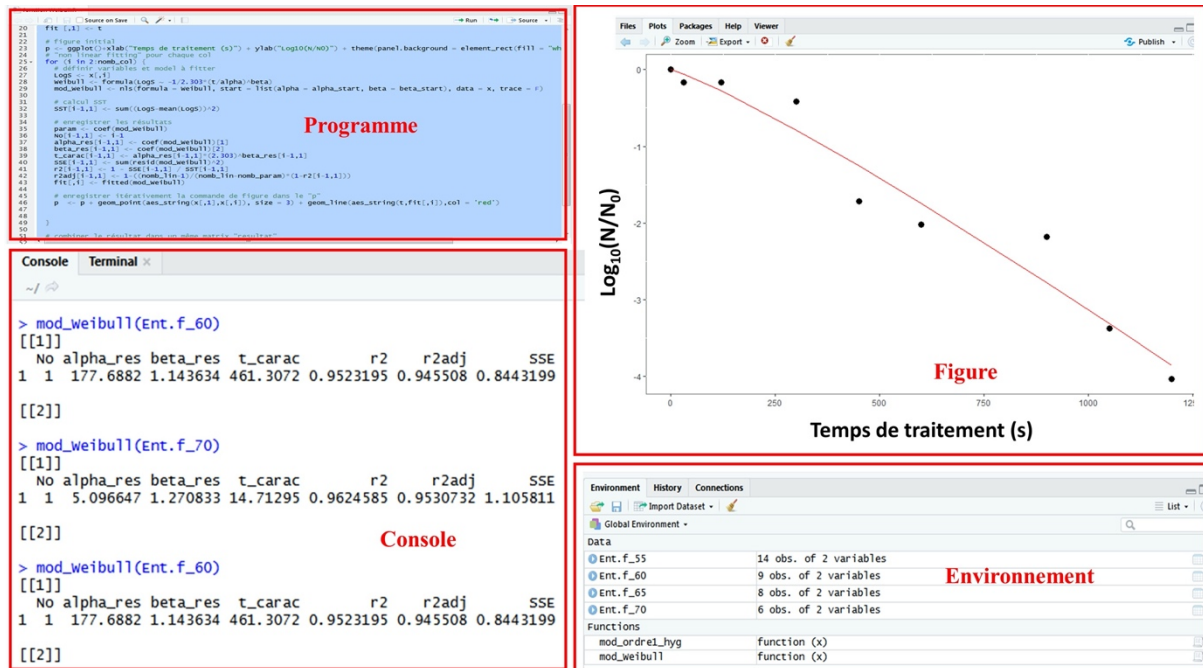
Source on Save | Run | Source

20 fit[,1] <- t
21
22 # figure initial
23 p <- ggplot()+xlab("Temps de traitement (s)") + ylab("Log10(N/N0)") + theme(panel.background = element_rect(fill = "wh
24 # "non linear fitting" pour chaque col
25 for (i in 2:nomb_col) {
26 # définir variables et model à fitter
27 LogS <- x[,i]
28 weibull <- formula(LogS ~ -1/2.303*(t/alpha)^beta)
29 mod_weibull <- nls(formula = weibull, start = list(alpha = alpha_start, beta = beta_start), data = x, trace = F)
30
31 # calcul SST
32 SST[i-1,1] <- sum((LogS-mean(LogS))^2)
33
34 # enregistrer les résultats
35 param <- coef(mod_weibull)
36 No[i-1,1] <- i-1
37 alpha_res[i-1,1] <- coef(mod_weibull)[1]
38 beta_res[i-1,1] <- coef(mod_weibull)[2]
39 t_carac[i-1,1] <- alpha_res[i-1,1]*(2.303)^beta_res[i-1,1]
40 SSE[i-1,1] <- sum(resid(mod_weibull)^2)
41 r2[i-1,1] <- 1 - SSE[i-1,1] / SST[i-1,1]
42 r2adj[i-1,1] <- 1-((nomb_lin-1)/(nomb_lin-nomb_param)*(1-r2[i-1,1]))
43 fit[,i] <- fitted(mod_weibull)
44
45 # enregistrer itérativement la commande de figure dans le "p"
46 p <- p + geom_point(aes_string(x[,1],x[,i]), size = 3) + geom_line(aes_string(t,fit[,i]),col = 'red')
47
48
49 }
50
51 # combiner le résultat dans un même matrix "resultat"

Programme

Console Terminal ×
~/

> mod_Weibull(Ent.f_60)
[[1]]
No alpha_res beta_res t_carac r2 r2adj SSE
1 1 177.6882 1.143634 461.3072 0.9523195 0.945508 0.8443199

[[2]]

> mod_Weibull(Ent.f_70)
[[1]]
No alpha_res beta_res t_carac r2 r2adj SSE
1 1 5.096647 1.270833 14.71295 0.9624585 0.9530732 1.105811

[[2]]

Console

> mod_Weibull(Ent.f_60)
[[1]]
No alpha_res beta_res t_carac r2 r2adj SSE
1 1 177.6882 1.143634 461.3072 0.9523195 0.945508 0.8443199

[[2]]

Files Plots Packages Help Viewer
Zoom Export Publish

$Log_{10}(N/N_0)$
0
-1
-2
-3
-4
0 250 500 750 1000 12
Temps de traitement (s)

Figure

Environment History Connections
Import Dataset List
Global Environment
Data
Ent.f_55 14 obs. of 2 variables
Ent.f_60 9 obs. of 2 variables
Ent.f_65 8 obs. of 2 variables
Ent.f_70 6 obs. of 2 variables
Functions
mod_ordre1_hyg function (x)
mod_Weibull function (x)

Environnement